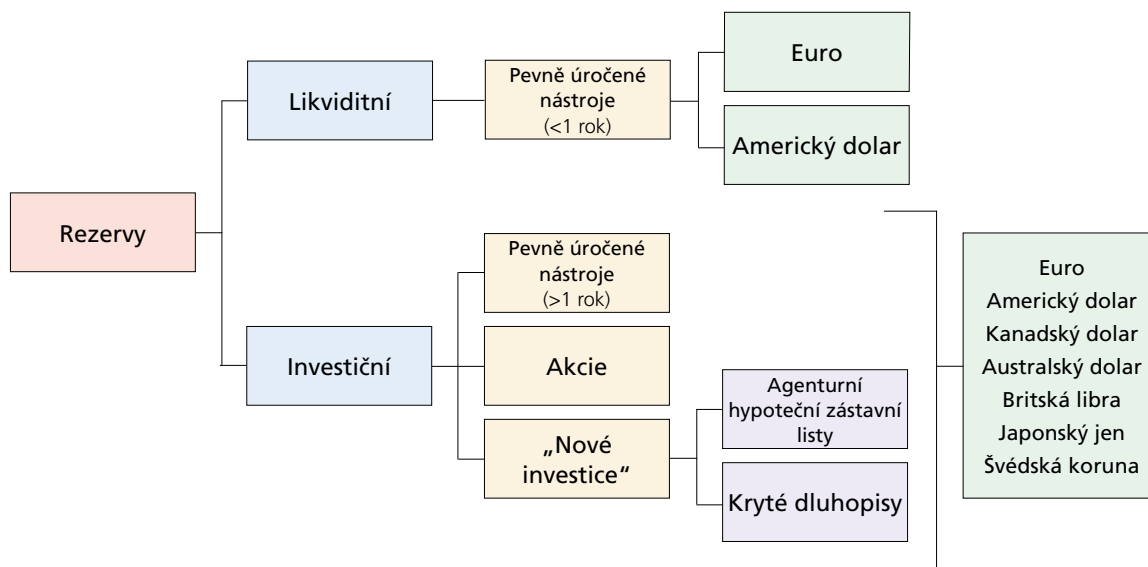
Rezervy

Likviditní

Pevně úročené nástroje (<1 rok)

Euro

Americký dolar

Investiční

Pevně úročené nástroje (>1 rok)

Akcie

„Nové investice“

Agenturní hypoteční zástavní listy

Kryté dluhopisy

Euro
Americký dolar
Kanadský dolar
Australský dolar
Britská libra
Japonský jen
Švédská koruna